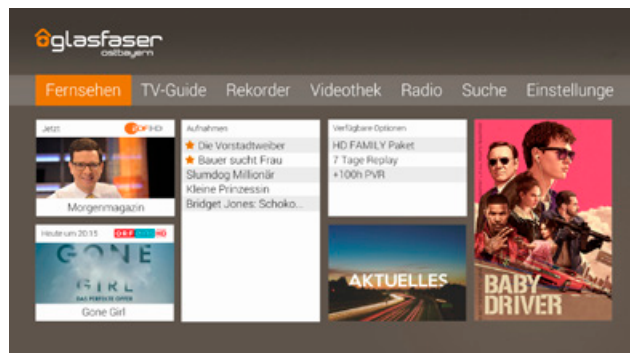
glasfaser ostbayern

Fernsehen TV-Guide Rekorder Videothek Radio Suche Einstellunge

Jetzt ORF1HD

Morgenmagazin

Heute um 20:15 ORF HD

GONE GIRL

DAS PERFEKTE OPFER

Gone Girl

Aufnahmen

★ Die Vorstadtweiber
★ Bauer sucht Frau
Slumdog Millionär
Kleine Prinzessin
Bridget Jones: Schoko...

Verfügbare Optionen

HD FAMILY Paket
7 Tage Replay
+100h PVR

AKTUELLES

BABY DRIVER